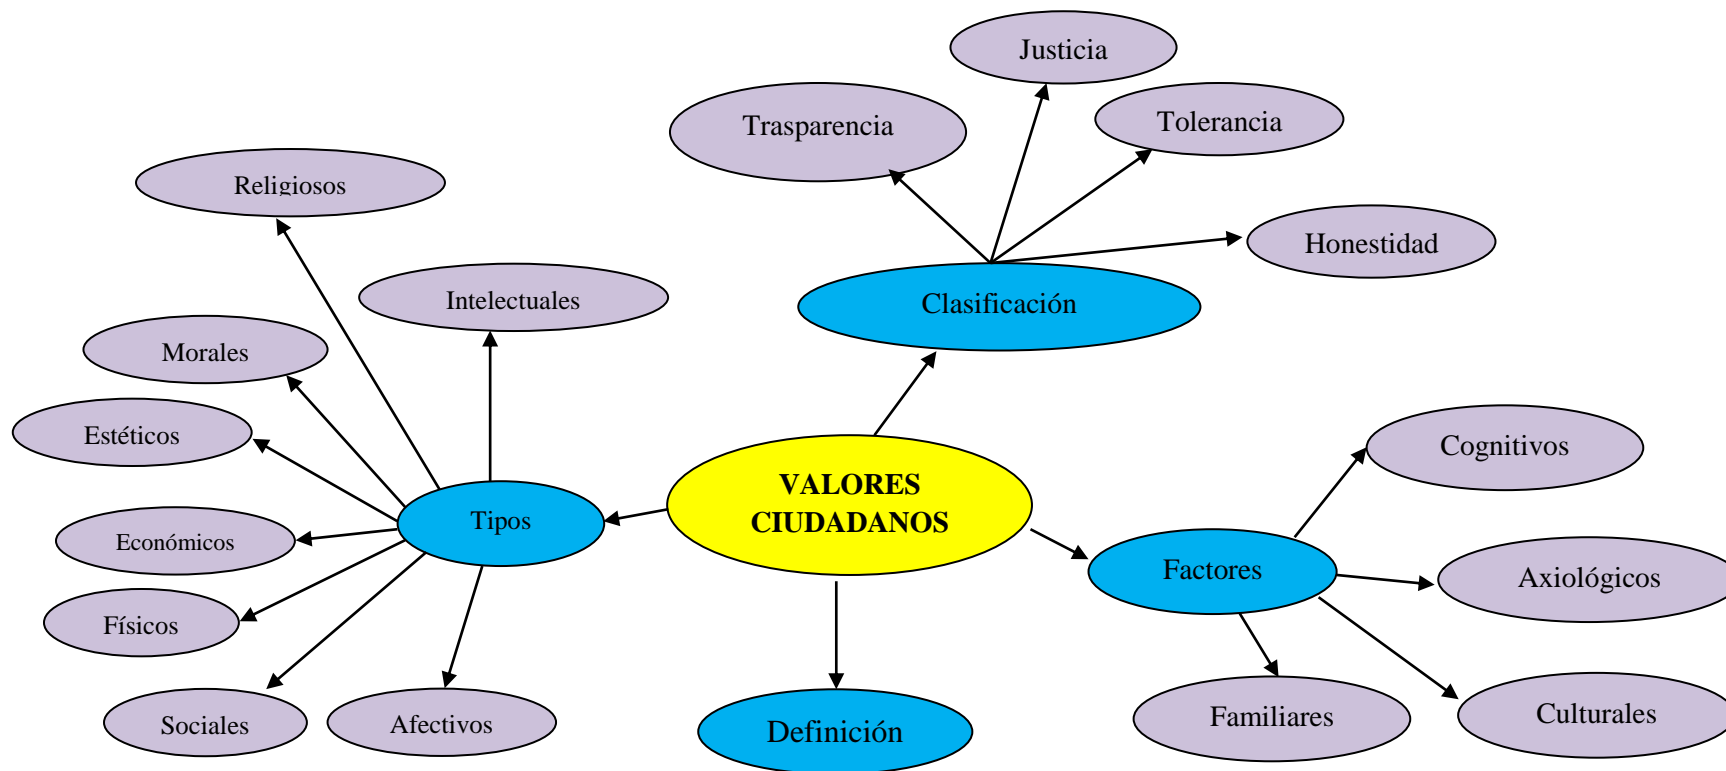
Justicia

Trasparencia

Tolerancia

Religiosos

Honestidad

Intelectuales

Clasificación

Morales

Estéticos

Cognitivos

VALORES CIUDADANOS

Tipos

Económicos

Factores

Axiológicos

Físicos

Sociales

Afectivos

Definición

Familiares

Culturales